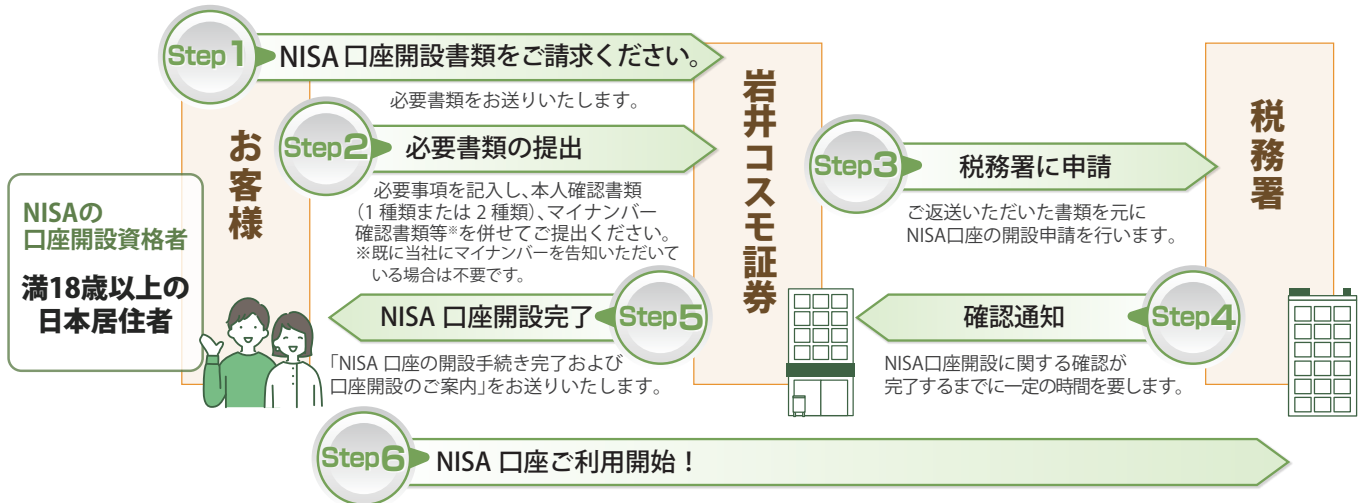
NISAの
口座開設資格者

満18歳以上の
日本居住者

お客様

Step1 NISA 口座開設書類をご請求ください。

必要書類をお送りいたします。

Step2 必要書類の提出

必要事項を記入し、本人確認書類（1 種類または 2 種類）、マイナンバー確認書類等※を併せてご提出ください。
※既に当社にマイナンバーを告知いただいている場合は不要です。

岩井コスモ証券

Step3 税務署に申請

ご返送いただいた書類を元に
NISA口座の開設申請を行います。

税務署

Step4 確認通知

NISA口座開設に関する確認が
完了するまでに一定の時間を要します。

Step5 NISA 口座開設完了

「NISA 口座の開設手続き完了および
口座開設のご案内」をお送りいたします。

Step6 NISA 口座ご利用開始！